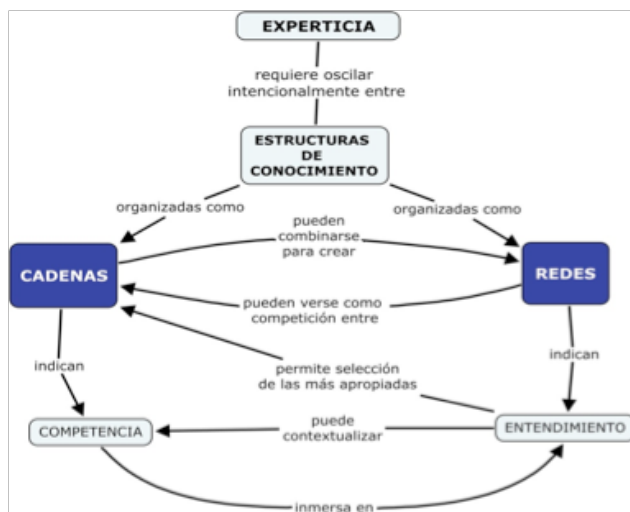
EXPERTICIA

requiere oscilar intencionalmente entre

ESTRUCTURAS DE CONOCIMIENTO

organizadas como

organizadas como

CADENAS

pueden combinarse para crear

REDES

pueden verse como competición entre

indican

permite selección de las más apropiadas

indican

COMPETENCIA

puede contextualizar

ENTENDIMIENTO

inmersa en